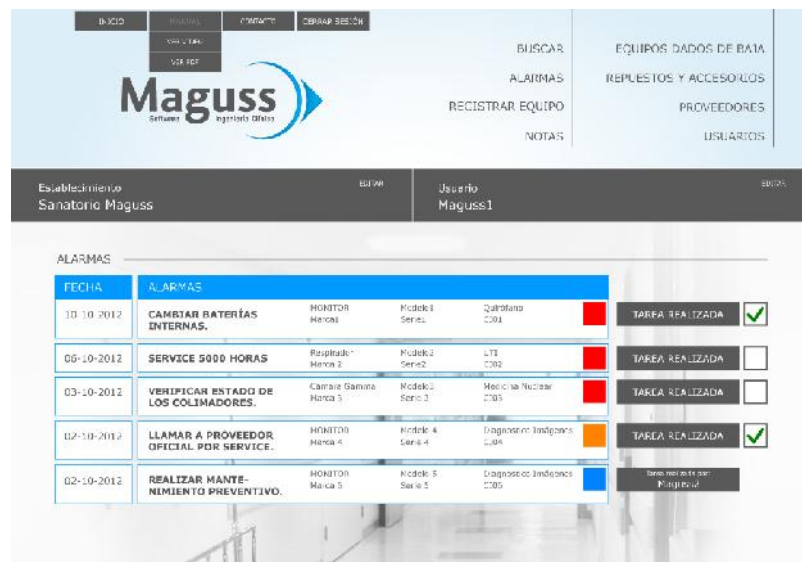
INICIO MANUAL CONTACTO CERRAR SESIÓN
VER ONLINE
VER PDF

Maguss
Software Ingeniería Clínica

BUSCAR
ALARMAS
REGISTRAR EQUIPO
NOTAS

EQUIPOS DADOS DE BAJA
REPUESTOS Y ACCESORIOS
PROVEEDORES
USUARIOS

Establecimiento
Sanatorio Maguss
EDITAR

Usuario
Maguss1
EDITAR

ALARMAS

| FECHA | ALARMAS | | | | |
|---|---|---|---|---|---|
| 10-10-2012 | CAMBIAR BATERÍAS INTERNAS. | MONITOR Marca1 | Modelo1 Serie1 | Quirófano C001 | TAREA REALIZADA |
| 06-10-2012 | SERVICE 5000 HORAS | Respirador Marca 2 | Modelo2 Serie2 | UTI C002 | TAREA REALIZADA |
| 03-10-2012 | VERIFICAR ESTADO DE LOS COLIMADORES. | Cámara Gamma Marca 3 | Modelo3 Serie 3 | Medicina Nuclear C003 | TAREA REALIZADA |
| 02-10-2012 | LLAMAR A PROVEEDOR OFICIAL POR SERVICE. | MONITOR Marca 4 | Modelo 4 Serie 4 | Diagnostico Imágenes C004 | TAREA REALIZADA |
| 02-10-2012 | REALIZAR MANTENIMIENTO PREVENTIVO. | MONITOR Marca 5 | Modelo 5 Serie 5 | Diagnostico Imágenes C005 | Tarea realizada por: Maguss2 |